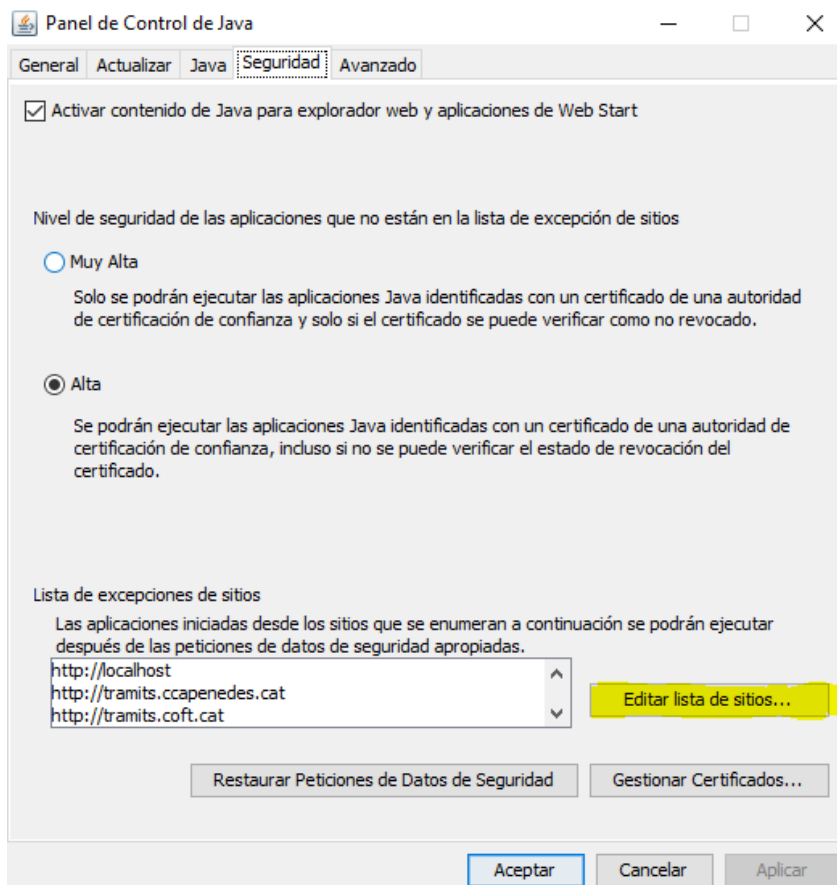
Panel de Control de Java

General | Actualizar | Java | Seguridad | Avanzado

Activar contenido de Java para explorador web y aplicaciones de Web Start

Nivel de seguridad de las aplicaciones que no están en la lista de excepción de sitios

Muy Alta

Solo se podrán ejecutar las aplicaciones Java identificadas con un certificado de una autoridad de certificación de confianza y solo si el certificado se puede verificar como no revocado.

Alta

Se podrán ejecutar las aplicaciones Java identificadas con un certificado de una autoridad de certificación de confianza, incluso si no se puede verificar el estado de revocación del certificado.

Lista de excepciones de sitios

Las aplicaciones iniciadas desde los sitios que se enumeran a continuación se podrán ejecutar después de las peticiones de datos de seguridad apropiadas.

http://localhost
http://tramits.ccapenedes.cat
http://tramits.coft.cat

Editar lista de sitios...

Restaurar Peticiones de Datos de Seguridad

Gestionar Certificados...

Aceptar

Cancelar

Aplicar